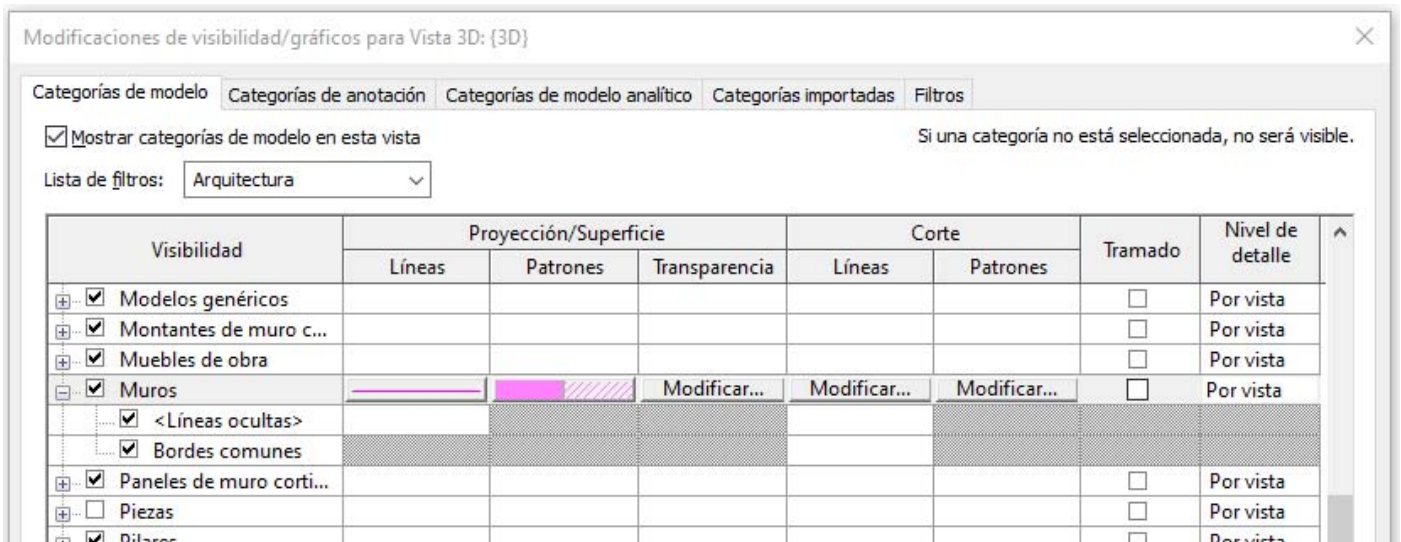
Modificaciones de visibilidad/gráficos para Vista 3D: {3D}

Categorías de modelo | Categorías de anotación | Categorías de modelo analítico | Categorías importadas | Filtros

☑ Mostrar categorías de modelo en esta vista

Si una categoría no está seleccionada, no será visible.

Lista de filtros: Arquitectura

| Visibilidad | Proyección/Superficie Líneas | Proyección/Superficie Patrones | Proyección/Superficie Transparencia | Corte Líneas | Corte Patrones | Tramado | Nivel de detalle |
|---|---|---|---|---|---|---|---|
| ☑ Modelos genéricos | | | | | | ☐ | Por vista |
| ☑ Montantes de muro c... | | | | | | ☐ | Por vista |
| ☑ Muebles de obra | | | | | | ☐ | Por vista |
| ☑ Muros | | | Modificar... | Modificar... | Modificar... | ☐ | Por vista |
| ☑ <Líneas ocultas> | | | | | | | |
| ☑ Bordes comunes | | | | | | | |
| ☑ Paneles de muro corti... | | | | | | ☐ | Por vista |
| ☐ Piezas | | | | | | ☐ | Por vista |
| ☑ Pilares | | | | | | ☐ | Por vista |